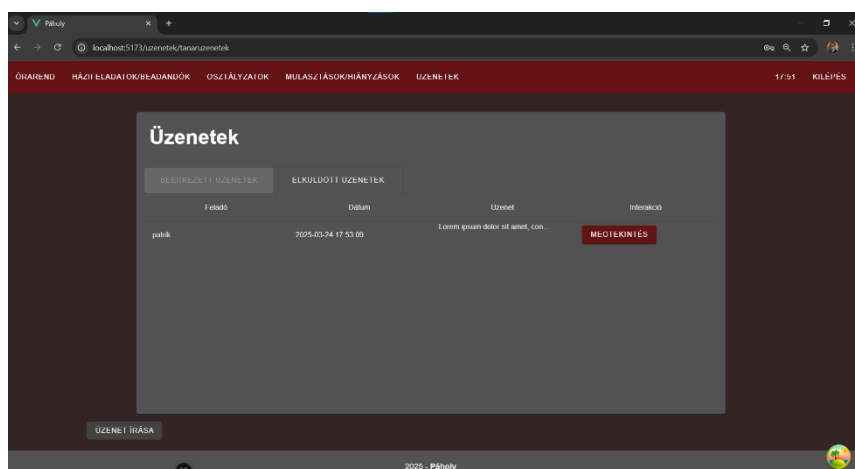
Páholy

localhost:5173/uzenetek/tanaruzenetek

ÓRAREND HÁZI FELADATOK/BEADANDÓK OSZTÁLYZATOK MULASZTÁSOK/HIÁNYZÁSOK ÜZENETEK 17:51 KILÉPÉS

Üzenetek

BEÉRKEZETT ÜZENETEK ELKÜLDÖTT ÜZENETEK

| Feladó | Dátum | Üzenet | Interakció |
|---|---|---|---|
| palik | 2025-03-24 17:53:09 | Lorem ipsum dolor sit amet, con... | MEGTEKINTÉS |

ÜZENET ÍRÁSA

2025 - Páholy